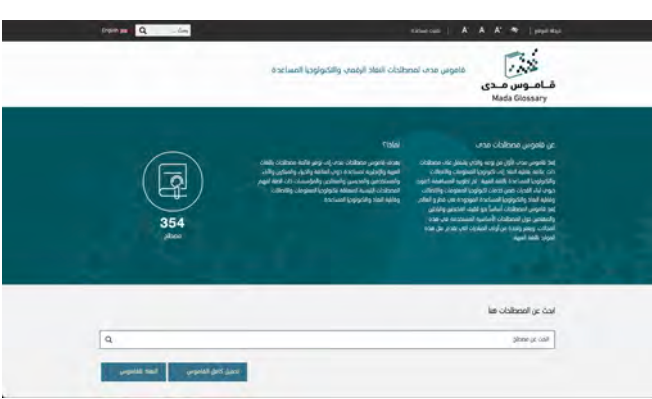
English | بحث...

خريطة الموقع | A A A | تلقيت المساعدة

قاموس مدى لمصطلحات النفاذ الرقمي والتكنولوجيا المساعدة

قاموس مدى
Mada Glossary

عن قاموس مصطلحات مدى

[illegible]

لماذا؟

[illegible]

354
مصطلح

ابحث عن المصطلحات هنا

ابحث عن مصطلح

تحميل كامل القاموس | النفاذ للقاموس